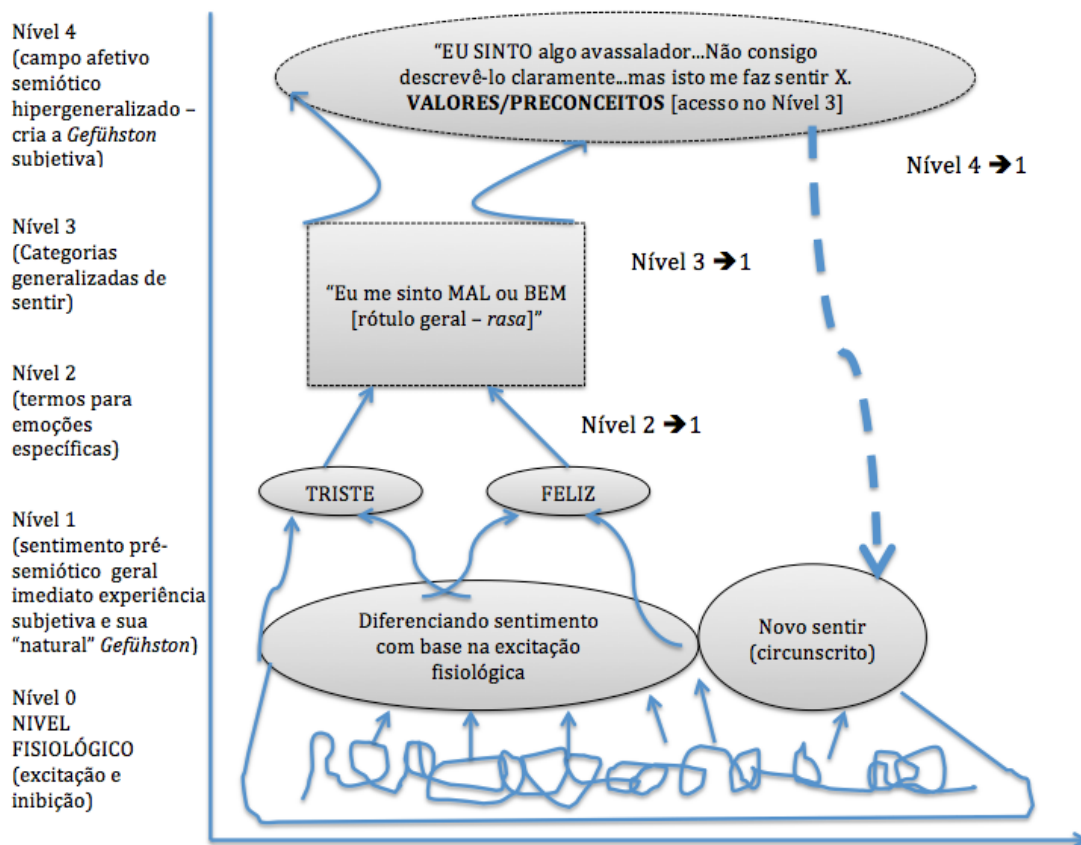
Nível 4
(campo afetivo semiótico hipergeneralizado – cria a *Gefühston* subjetiva)

Nível 3
(Categorias generalizadas de sentir)

Nível 2
(termos para emoções específicas)

Nível 1
(sentimento pré-semiótico geral imediato experiência subjetiva e sua "natural" *Gefühston*)

Nível 0
NIVEL FISIOLÓGICO
(excitação e inibição)

"EU SINTO algo avassalador...Não consigo descrevê-lo claramente...mas isto me faz sentir X.
VALORES/PRECONCEITOS [acesso no Nível 3]

Nível 4 → 1

"Eu me sinto MAL ou BEM
[rótulo geral – *rasa*]"

Nível 3 → 1

Nível 2 → 1

TRISTE

FELIZ

Diferenciando sentimento com base na excitação fisiológica

Novo sentir
(circunscrito)